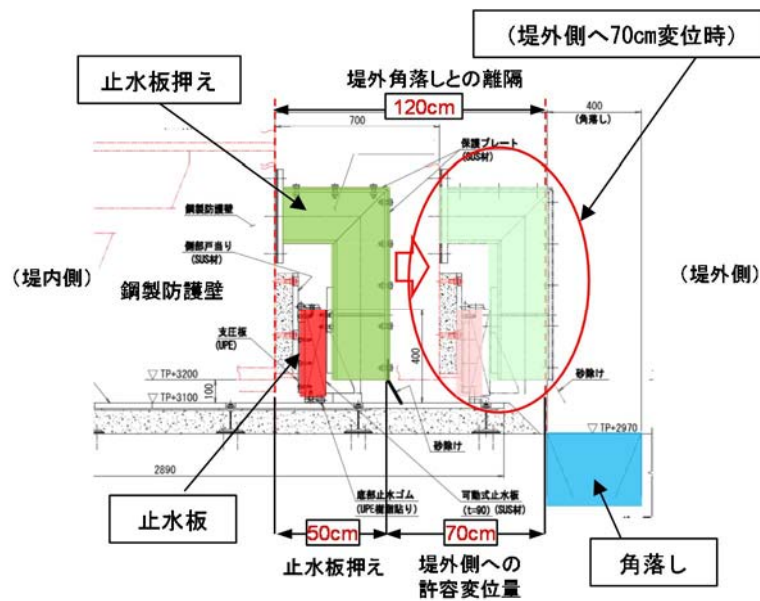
（堤外側へ70cm変位時）

止水板押え

堤外角落しとの離隔

120cm

400
(角落し)

700

保護プレート
(SUS材)

鋼製防護壁

側部戸当り
(SUS材)

（堤内側）

鋼製防護壁

（堤外側）

支圧板
(UPE)

400

▽TP+3200

▽TP+3100

100

砂除け

▽TP+2970

砂除け

2890

底部止水ゴム
(UPE被覆貼り)

可動式止水板
(t=90)(SUS材)

止水板

50cm

70cm

止水板押え

堤外側への
許容変位量

角落し